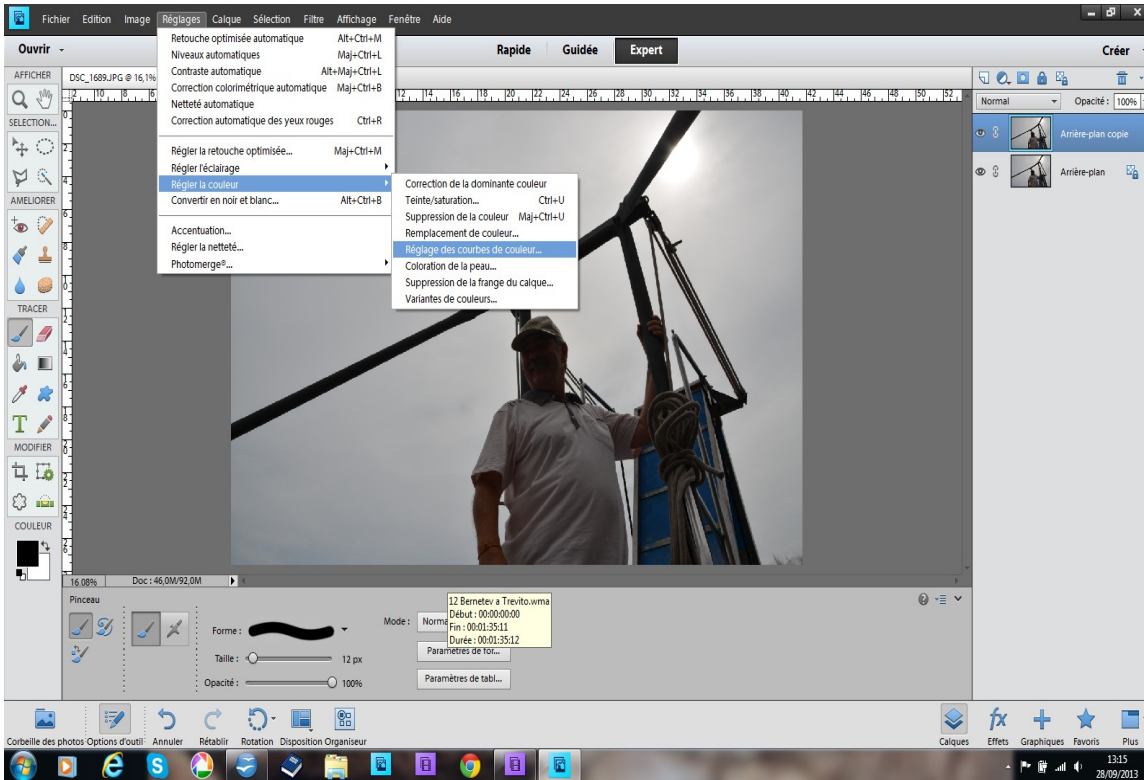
Fichier Edition Image Réglages Calque Sélection Filtre Affichage Fenêtre Aide

Ouvrir

Rapide Guidée Expert

Créer

AFFICHER

DSC_1689.JPG @ 16,1%

SELECTION...

AMELIORER

TRACER

MODIFIER

COULEUR

Retouche optimisée automatique Alt+Ctrl+M
Niveaux automatiques Maj+Ctrl+L
Contraste automatique Alt+Maj+Ctrl+L
Correction colorimétrique automatique Maj+Ctrl+B
Netteté automatique
Correction automatique des yeux rouges Ctrl+R

Régler la retouche optimisée... Maj+Ctrl+M
Régler l'éclairage
Régler la couleur
Convertir en noir et blanc... Alt+Ctrl+B

Accentuation...
Régler la netteté...
Photomerge®...

Correction de la dominante couleur
Teinte/saturation... Ctrl+U
Suppression de la couleur Maj+Ctrl+U
Remplacement de couleur...
Réglage des courbes de couleur...
Coloration de la peau...
Suppression de la frange du calque...
Variantes de couleurs...

Normal Opacité : 100%

Arrière-plan copie

Arrière-plan

16,08% Doc : 46,0M/92,0M

Pinceau

Forme :

Taille : 12 px

Opacité : 100%

Mode : Norma

12 Bernetev a Trevito.wma
Début : 00:00:00:00
Fin : 00:01:35:11
Durée : 00:01:35:12

Paramètres de for...

Paramètres de tabl...

Corbeille des photos Options d'outil Annuler Rétablir Rotation Disposition Organiseur

Calques Effets Graphiques Favoris Plus

13:15
28/09/2013